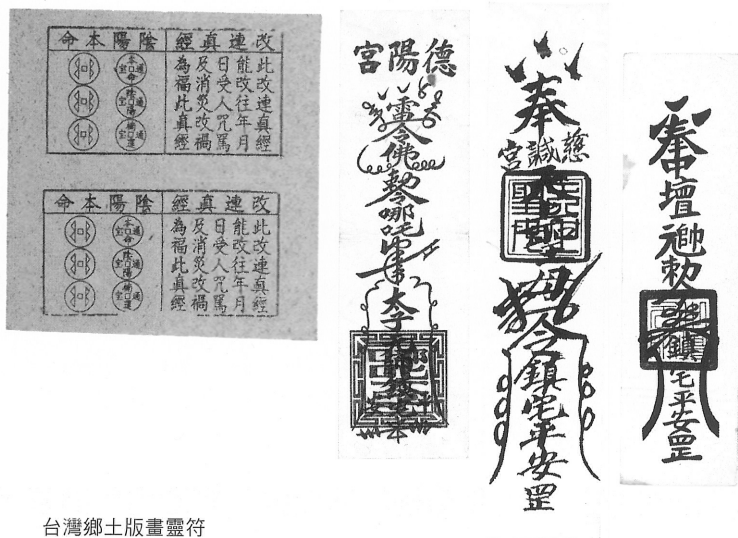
改運真經　陰陽本命

此改運真經
能改往年月
日受人咒罵
及消災改禍
為福此真經

改運真經　陰陽本命

此改運真經
能改往年月
日受人咒罵
及消災改禍
為福此真經

德陽宮

靈佛令

奉
慈識宮

鎮宅平安

奉
壇
勅

宅平安

台灣鄉土版畫靈符